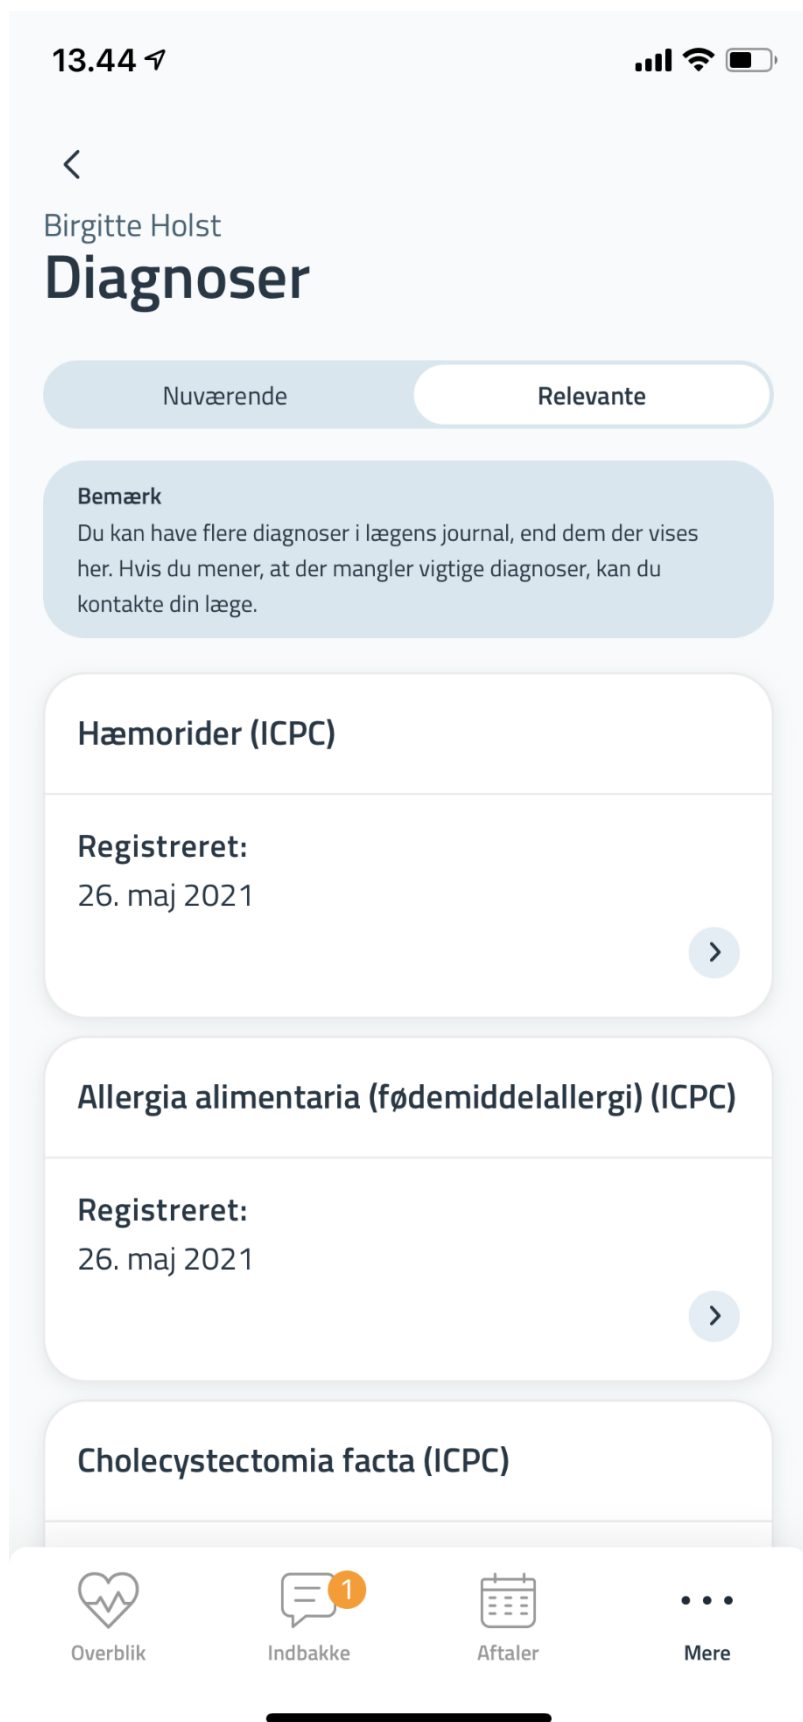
13.44

Birgitte Holst
Diagnoser

Nuværende
Relevante

Bemærk
Du kan have flere diagnoser i lægens journal, end dem der vises her. Hvis du mener, at der mangler vigtige diagnoser, kan du kontakte din læge.

Hæmorider (ICPC)

Registreret:
26. maj 2021

Allergia alimentaria (fødemiddelallergi) (ICPC)

Registreret:
26. maj 2021

Cholecystectomia facta (ICPC)

Overblik
1
Indbakke
Aftaler
Mere